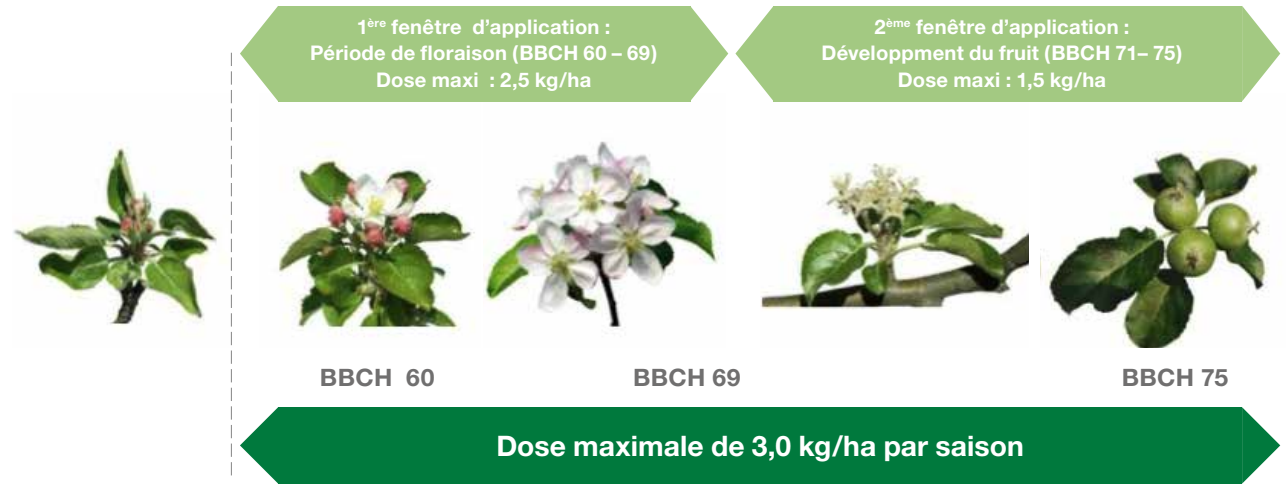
1$^{ère}$ fenêtre d'application :
Période de floraison (BBCH 60 – 69)
Dose maxi : 2,5 kg/ha

2$^{ème}$ fenêtre d'application :
Développment du fruit (BBCH 71– 75)
Dose maxi : 1,5 kg/ha

BBCH 60

BBCH 69

BBCH 75

Dose maximale de 3,0 kg/ha par saison